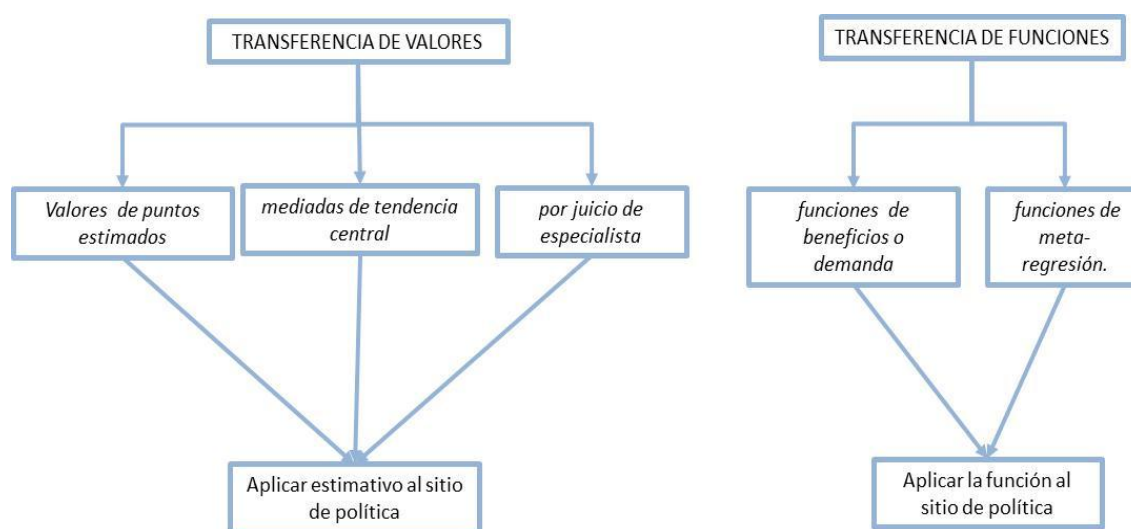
TRANSFERENCIA DE VALORES

Valores de puntos estimados

mediadas de tendencia central

por juicio de especialista

Aplicar estimativo al sitio de política

TRANSFERENCIA DE FUNCIONES

funciones de beneficios o demanda

funciones de meta-regresión.

Aplicar la función al sitio de política